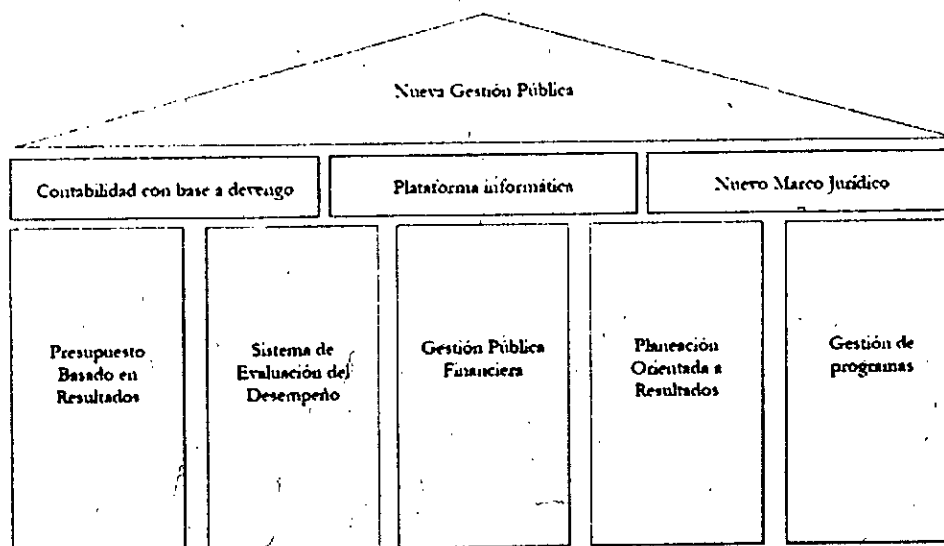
Nueva Gestión Pública

Contabilidad con base a devengo

Plataforma informática

Nuevo Marco Jurídico

Presupuesto Basado en Resultados

Sistema de Evaluación del Desempeño

Gestión Pública Financiera

Planeación Orientada a Resultados

Gestión de programas